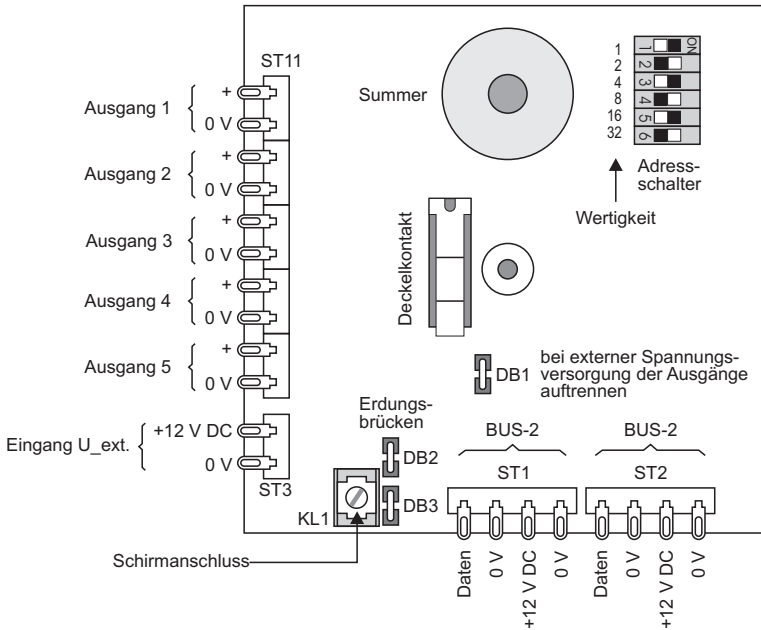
ST11

Ausgang 1 + 0 V

Ausgang 2 + 0 V

Ausgang 3 + 0 V

Ausgang 4 + 0 V

Ausgang 5 + 0 V

Eingang U_ext. +12 V DC 0 V

ST3

Summer

1 2 4 8 16 32

ON 1 2 3 4 5 6

Adress-schalter

Wertigkeit

Deckelkontakt

DB1 bei externer Spannungsversorgung der Ausgänge auftrennen

Erdungsbrücken

DB2

DB3

KL1

BUS-2 ST1

BUS-2 ST2

Schirmanschluss

Daten 0 V +12 V DC 0 V

Daten 0 V +12 V DC 0 V